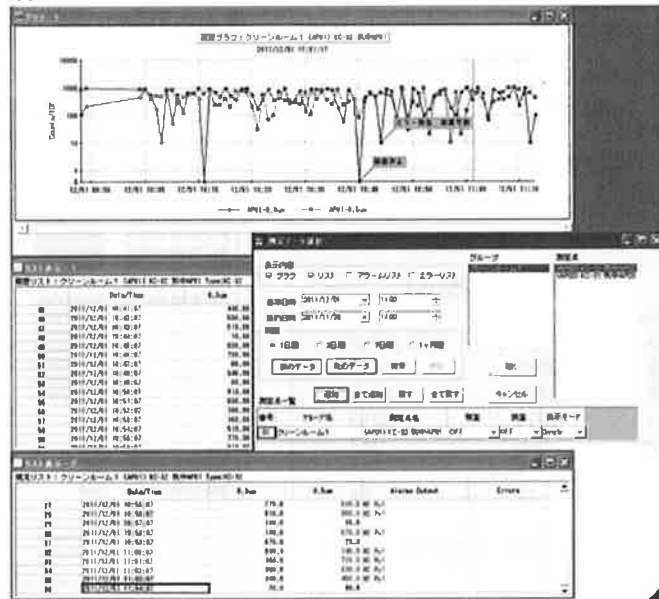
履歴グラフ：クリーンルーム1 (APC1) KC-52 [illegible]
2011/12/01 11:11:17

10000
1000
100
10
1

Counts/ft3

12/01 10:00
12/01 10:10
12/01 10:20
12/01 10:30
12/01 10:40
12/01 10:50
12/01 11:00
12/01 11:10

APC1-0.3um
APC1-0.5um

履歴リスト：クリーンルーム1 (APC1) KC-52 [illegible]

Date/Time
0.3um

2011/12/01 10:41:07
2011/12/01 10:42:07
2011/12/01 10:43:07
2011/12/01 10:44:07
2011/12/01 10:45:07
2011/12/01 10:46:07
2011/12/01 10:47:07
2011/12/01 10:48:07
2011/12/01 10:49:07
2011/12/01 10:50:07
2011/12/01 10:51:07
2011/12/01 10:52:07
2011/12/01 10:53:07
2011/12/01 10:54:07
2011/12/01 10:55:07

表示内容
グラフ
リスト
アラームリスト
エラーリスト

グループ
測定点

開始日時
2011/12/01
11:00
終了日時
2011/12/01
11:00

1日間
3日間
7日間
1ヶ月間

前のデータ
次のデータ
最新

OK
キャンセル

測定点一覧
追加
全て追加
削除
全て削除

番号
グループ名
測定点名
測定
表示モード

クリーンルーム1
(APC1) KC-52 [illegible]
OFF
OFF

履歴リスト：クリーンルーム1 (APC1) KC-52 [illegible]

Date/Time
0.3um
0.5um
Alarms Output
Errors

2011/12/01 10:56:07
2011/12/01 10:57:07
2011/12/01 10:58:07
2011/12/01 10:59:07
2011/12/01 11:00:07
2011/12/01 11:01:07
2011/12/01 11:02:07
2011/12/01 11:03:07
2011/12/01 11:04:07